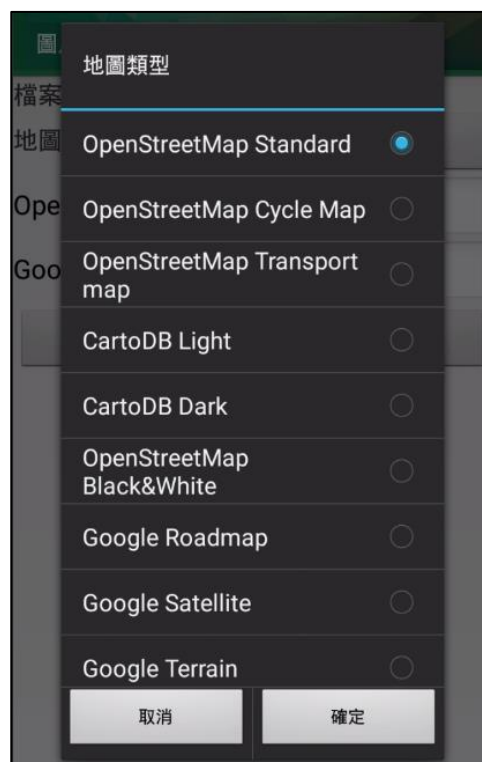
圖
檔案
地圖
Ope
Goo

地圖類型

OpenStreetMap Standard

OpenStreetMap Cycle Map

OpenStreetMap Transport map

CartoDB Light

CartoDB Dark

OpenStreetMap Black&White

Google Roadmap

Google Satellite

Google Terrain

取消

確定